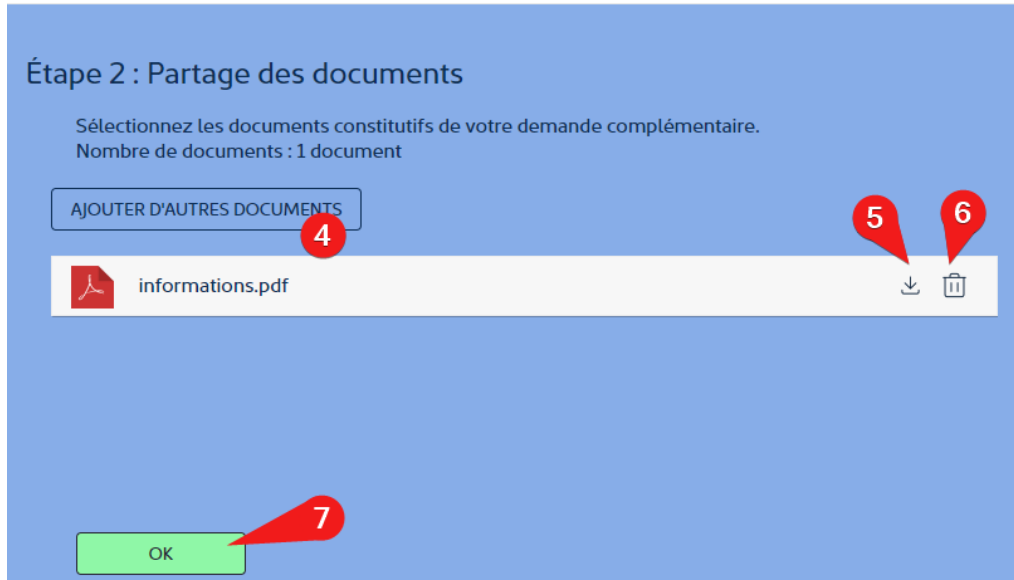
Étape 2 : Partage des documents

Sélectionnez les documents constitutifs de votre demande complémentaire.
Nombre de documents : 1 document

AJOUTER D'AUTRES DOCUMENTS

4

5

6

informations.pdf

7

OK